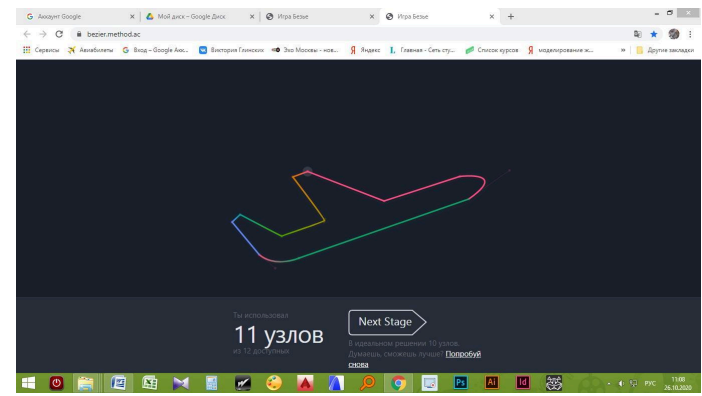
Аккаунт Google
Мой диск – Google Диск
Игра Безье
Игра Безье
bezier.method.ac
Сервисы
Авиабилеты
Вход – Google Акк...
Виктория Глинских
Эхо Москвы - нов...
Яндекс
Главная - Сеть сту...
Список курсов
моделирование ж...
Другие закладки

Ты использовал
11 узлов
из 12 доступных
Next Stage
В идеальном решении 10 узлов.
Думаешь, сможешь лучше? Попробуй снова

PS
Ai
Id
РУС
11:08
26.10.2020